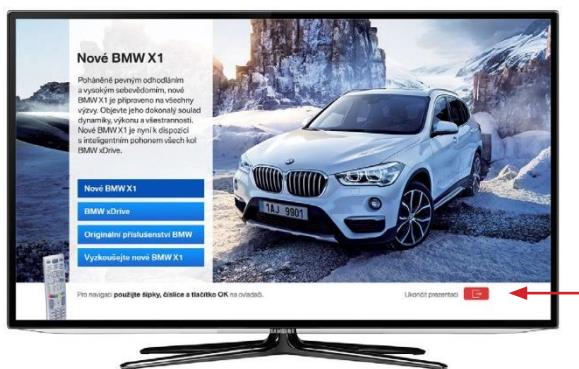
Nové BMW X1

Poháněné pevným odhodláním a vysokým sebevědomím, nové BMW X1 je připraveno na všechny výzvy. Objevte jeho dokonalý soulad dynamiky, výkonu a všestrannosti. Nové BMW X1 je nyní k dispozici s inteligentním pohonem všech kol BMW xDrive.

Nové BMW X1

BMW xDrive

Originální příslušenství BMW

Vyzkoušejte nové BMW X1

1AJ 9901

Pro navigaci použijte šipky, číslice a tlačítko OK na ovladači.

Ukončit prezentaci